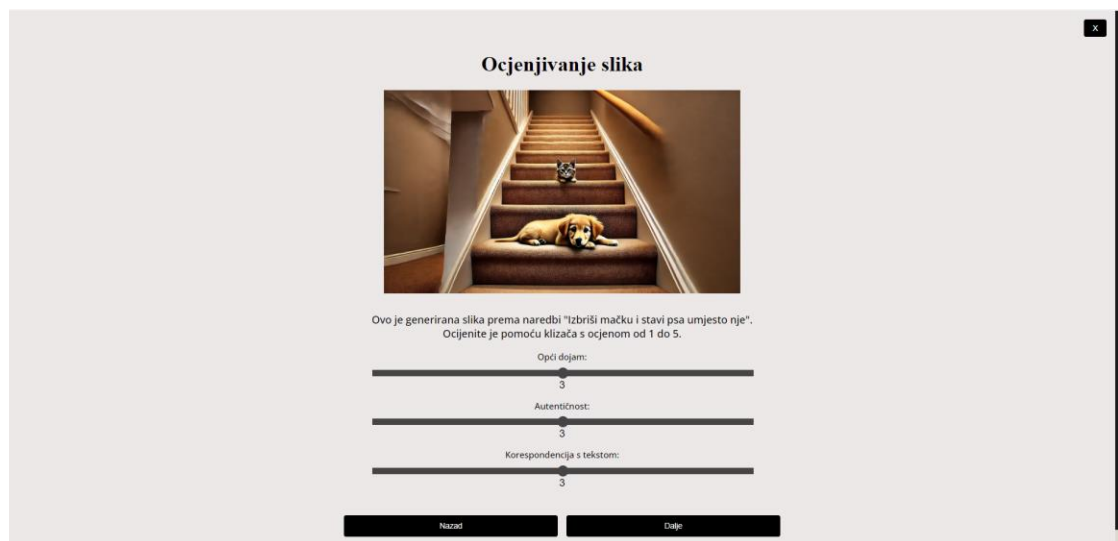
x

Ocjenjivanje slika

Ovo je generirana slika prema naredbi "Izbriši mačku i stavi psa umjesto nje". Ocijenite je pomoću klizača s ocjenom od 1 do 5.

Opći dojam:
3

Autentičnost:
3

Korespondencija s tekstom:
3

Nazad

Dalje